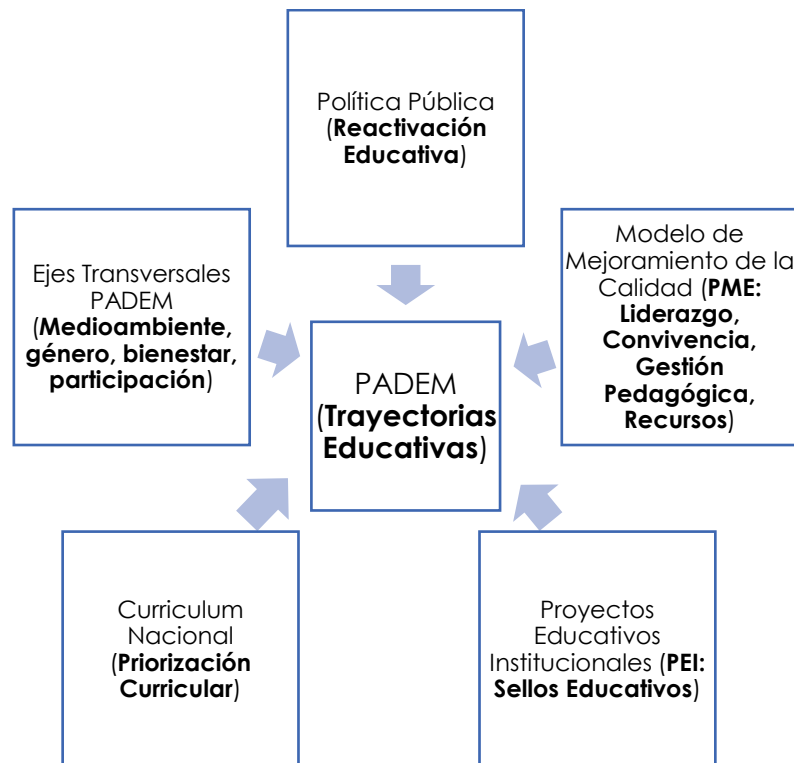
Política Pública (Reactivación Educativa)

Ejes Transversales PADEM (Medioambiente, género, bienestar, participación)

PADEM (Trayectorias Educativas)

Modelo de Mejoramiento de la Calidad (PME: Liderazgo, Convivencia, Gestión Pedagógica, Recursos)

Curriculum Nacional (Priorización Curricular)

Proyectos Educativos Institucionales (PEI: Sellos Educativos)